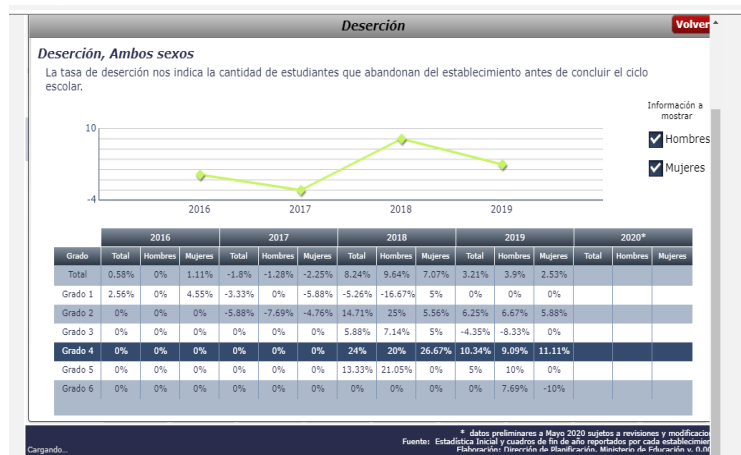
Deserción

Volver

Deserción, Ambos sexos

La tasa de deserción nos indica la cantidad de estudiantes que abandonan del establecimiento antes de concluir el ciclo escolar.

Información a mostrar

Hombres

Mujeres

10

-4

2016 2017 2018 2019

| Grado | 2016 Total | 2016 Hombres | 2016 Mujeres | 2017 Total | 2017 Hombres | 2017 Mujeres | 2018 Total | 2018 Hombres | 2018 Mujeres | 2019 Total | 2019 Hombres | 2019 Mujeres | 2020* Total | 2020* Hombres | 2020* Mujeres |
|---|---|---|---|---|---|---|---|---|---|---|---|---|---|---|---|
| Total | 0.58% | 0% | 1.11% | -1.8% | -1.28% | -2.25% | 8.24% | 9.64% | 7.07% | 3.21% | 3.9% | 2.53% | | | |
| Grado 1 | 2.56% | 0% | 4.55% | -3.33% | 0% | -5.88% | -5.26% | -16.67% | 5% | 0% | 0% | 0% | | | |
| Grado 2 | 0% | 0% | 0% | -5.88% | -7.69% | -4.76% | 14.71% | 25% | 5.56% | 6.25% | 6.67% | 5.88% | | | |
| Grado 3 | 0% | 0% | 0% | 0% | 0% | 0% | 5.88% | 7.14% | 5% | -4.35% | -8.33% | 0% | | | |
| Grado 4 | 0% | 0% | 0% | 0% | 0% | 0% | 24% | 20% | 26.67% | 10.34% | 9.09% | 11.11% | | | |
| Grado 5 | 0% | 0% | 0% | 0% | 0% | 0% | 13.33% | 21.05% | 0% | 5% | 10% | 0% | | | |
| Grado 6 | 0% | 0% | 0% | 0% | 0% | 0% | 0% | 0% | 0% | 0% | 7.69% | -10% | | | |

* datos preliminares a Mayo 2020 sujetos a revisiones y modificac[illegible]
Fuente: Estadística Inicial y cuadros de fin de año reportados por cada establecimi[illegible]
Elaboración: Dirección de Planificación, Ministerio de Educación v. 0.0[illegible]

Cargando...